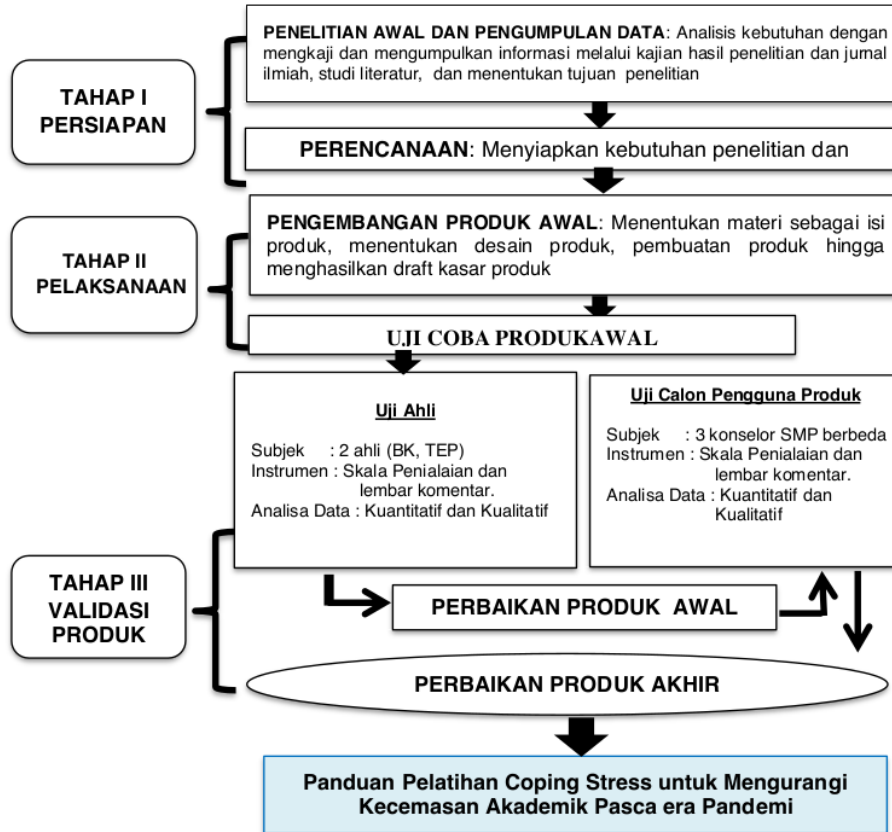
TAHAP I PERSIAPAN

PENELITIAN AWAL DAN PENGUMPULAN DATA: Analisis kebutuhan dengan mengkaji dan mengumpulkan informasi melalui kajian hasil penelitian dan jurnal ilmiah, studi literatur, dan menentukan tujuan penelitian

PERENCANAAN: Menyiapkan kebutuhan penelitian dan

TAHAP II PELAKSANAAN

PENGEMBANGAN PRODUK AWAL: Menentukan materi sebagai isi produk, menentukan desain produk, pembuatan produk hingga menghasilkan draft kasar produk

UJI COBA PRODUKAWAL

Uji Ahli

Subjek : 2 ahli (BK, TEP)
Instrumen : Skala Penialaian dan lembar komentar.
Analisa Data : Kuantitatif dan Kualitatif

Uji Calon Pengguna Produk

Subjek : 3 konselor SMP berbeda
Instrumen : Skala Penialaian dan lembar komentar.
Analisa Data : Kuantitatif dan Kualitatif

TAHAP III VALIDASI PRODUK

PERBAIKAN PRODUK AWAL

PERBAIKAN PRODUK AKHIR

Panduan Pelatihan Coping Stress untuk Mengurangi Kecemasan Akademik Pasca era Pandemi